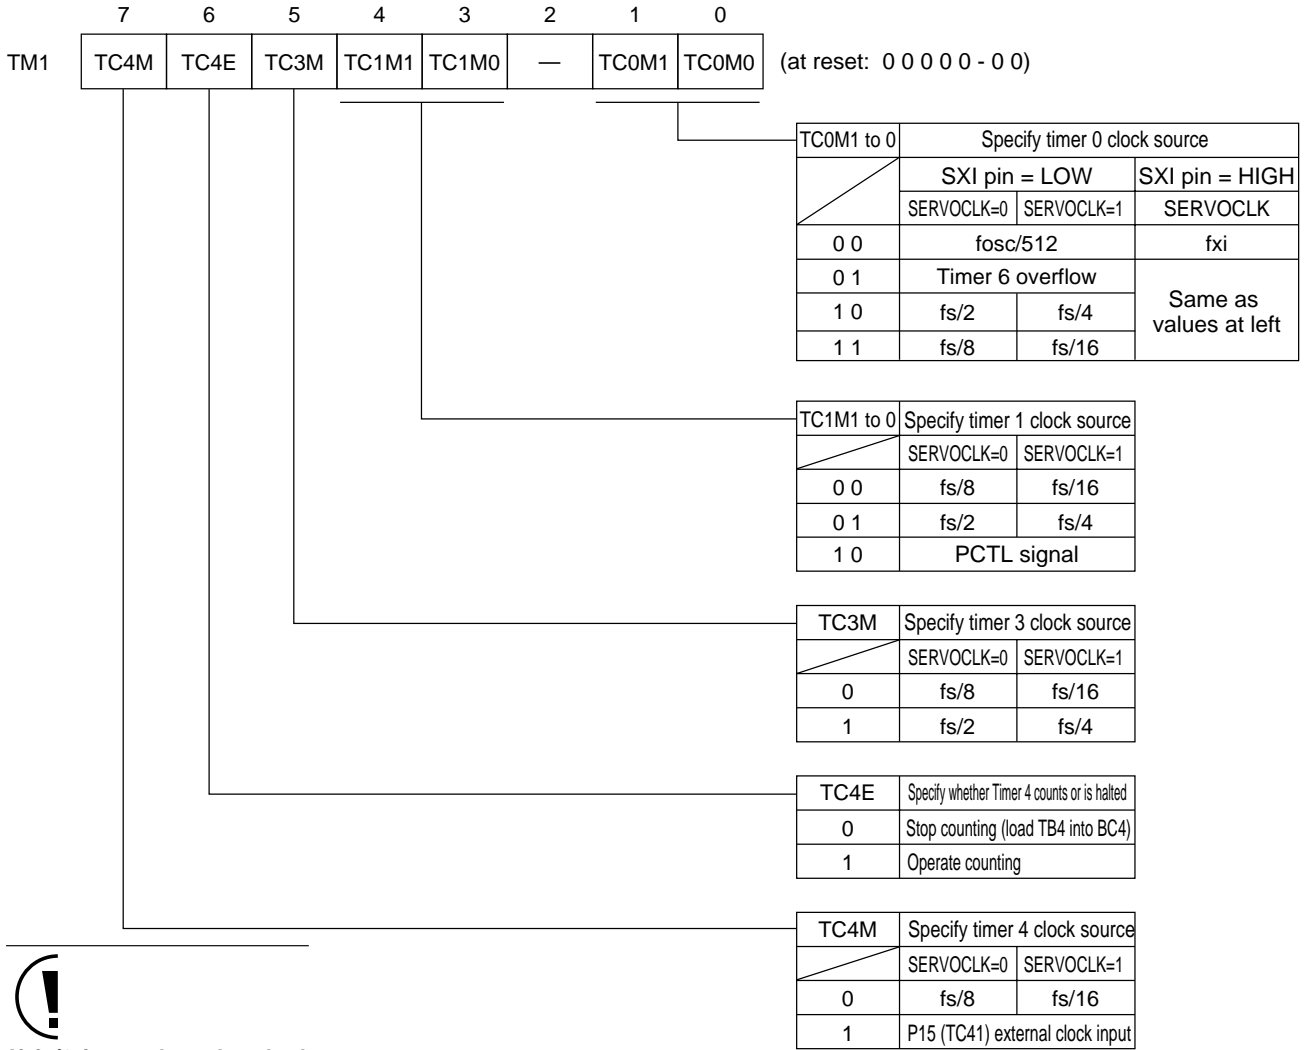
| | 7 | 6 | 5 | 4 | 3 | 2 | 1 | 0 | |
|---|---|---|---|---|---|---|---|---|---|
| TM1 | TC4M | TC4E | TC3M | TC1M1 | TC1M0 | — | TC0M1 | TC0M0 | (at reset: 0 0 0 0 0 - 0 0) |

| TC0M1 to 0 | Specify timer 0 clock source | | |
|---|---|---|---|
| | SXI pin = LOW | | SXI pin = HIGH |
| | SERVOCLK=0 | SERVOCLK=1 | SERVOCLK |
| 0 0 | fosc/512 | | fxi |
| 0 1 | Timer 6 overflow | | Same as values at left |
| 1 0 | fs/2 | fs/4 | |
| 1 1 | fs/8 | fs/16 | |

| TC1M1 to 0 | Specify timer 1 clock source | |
|---|---|---|
| | SERVOCLK=0 | SERVOCLK=1 |
| 0 0 | fs/8 | fs/16 |
| 0 1 | fs/2 | fs/4 |
| 1 0 | PCTL signal | |

| TC3M | Specify timer 3 clock source | |
|---|---|---|
| | SERVOCLK=0 | SERVOCLK=1 |
| 0 | fs/8 | fs/16 |
| 1 | fs/2 | fs/4 |

| TC4E | Specify whether Timer 4 counts or is halted |
|---|---|
| 0 | Stop counting (load TB4 into BC4) |
| 1 | Operate counting |

| TC4M | Specify timer 4 clock source | |
|---|---|---|
| | SERVOCLK=0 | SERVOCLK=1 |
| 0 | fs/8 | fs/16 |
| 1 | P15 (TC41) external clock input | |

!